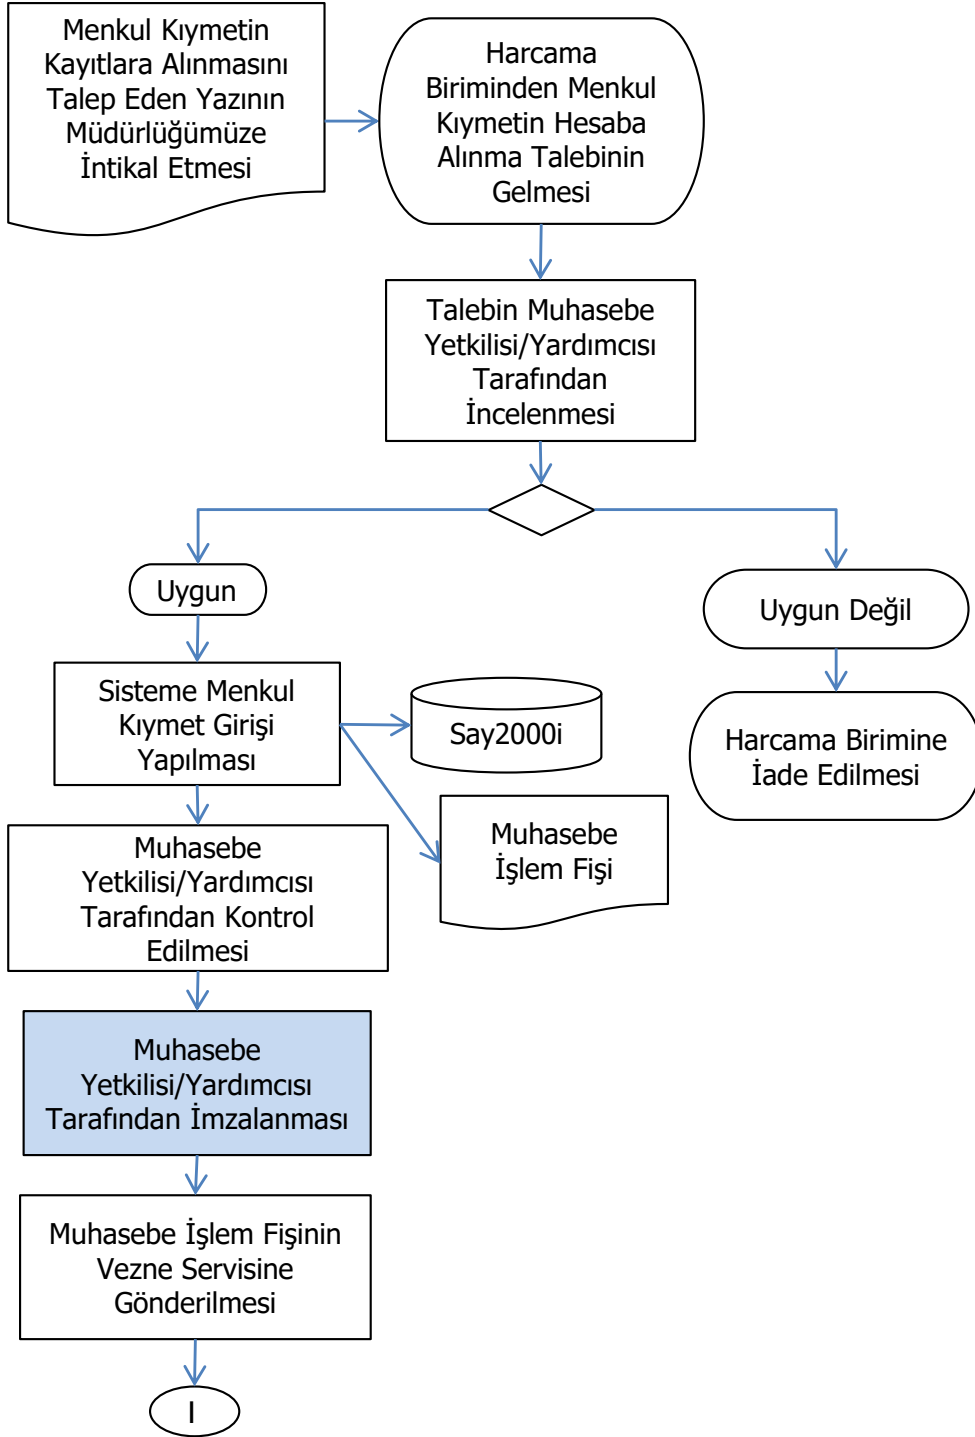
Menkul Kıymetin Kayıtlara Alınmasını Talep Eden Yazının Müdürlüğümüze İntikal Etmesi

Harcama Biriminden Menkul Kıymetin Hesaba Alınma Talebinin Gelmesi

Talebin Muhasebe Yetkilisi/Yardımcısı Tarafından İncelenmesi

Uygun

Uygun Değil

Sisteme Menkul Kıymet Girişi Yapılması

Say2000i

Muhasebe İşlem Fişi

Harcama Birimine İade Edilmesi

Muhasebe Yetkilisi/Yardımcısı Tarafından Kontrol Edilmesi

Muhasebe Yetkilisi/Yardımcısı Tarafından İmzalanması

Muhasebe İşlem Fişinin Vezne Servisine Gönderilmesi

I